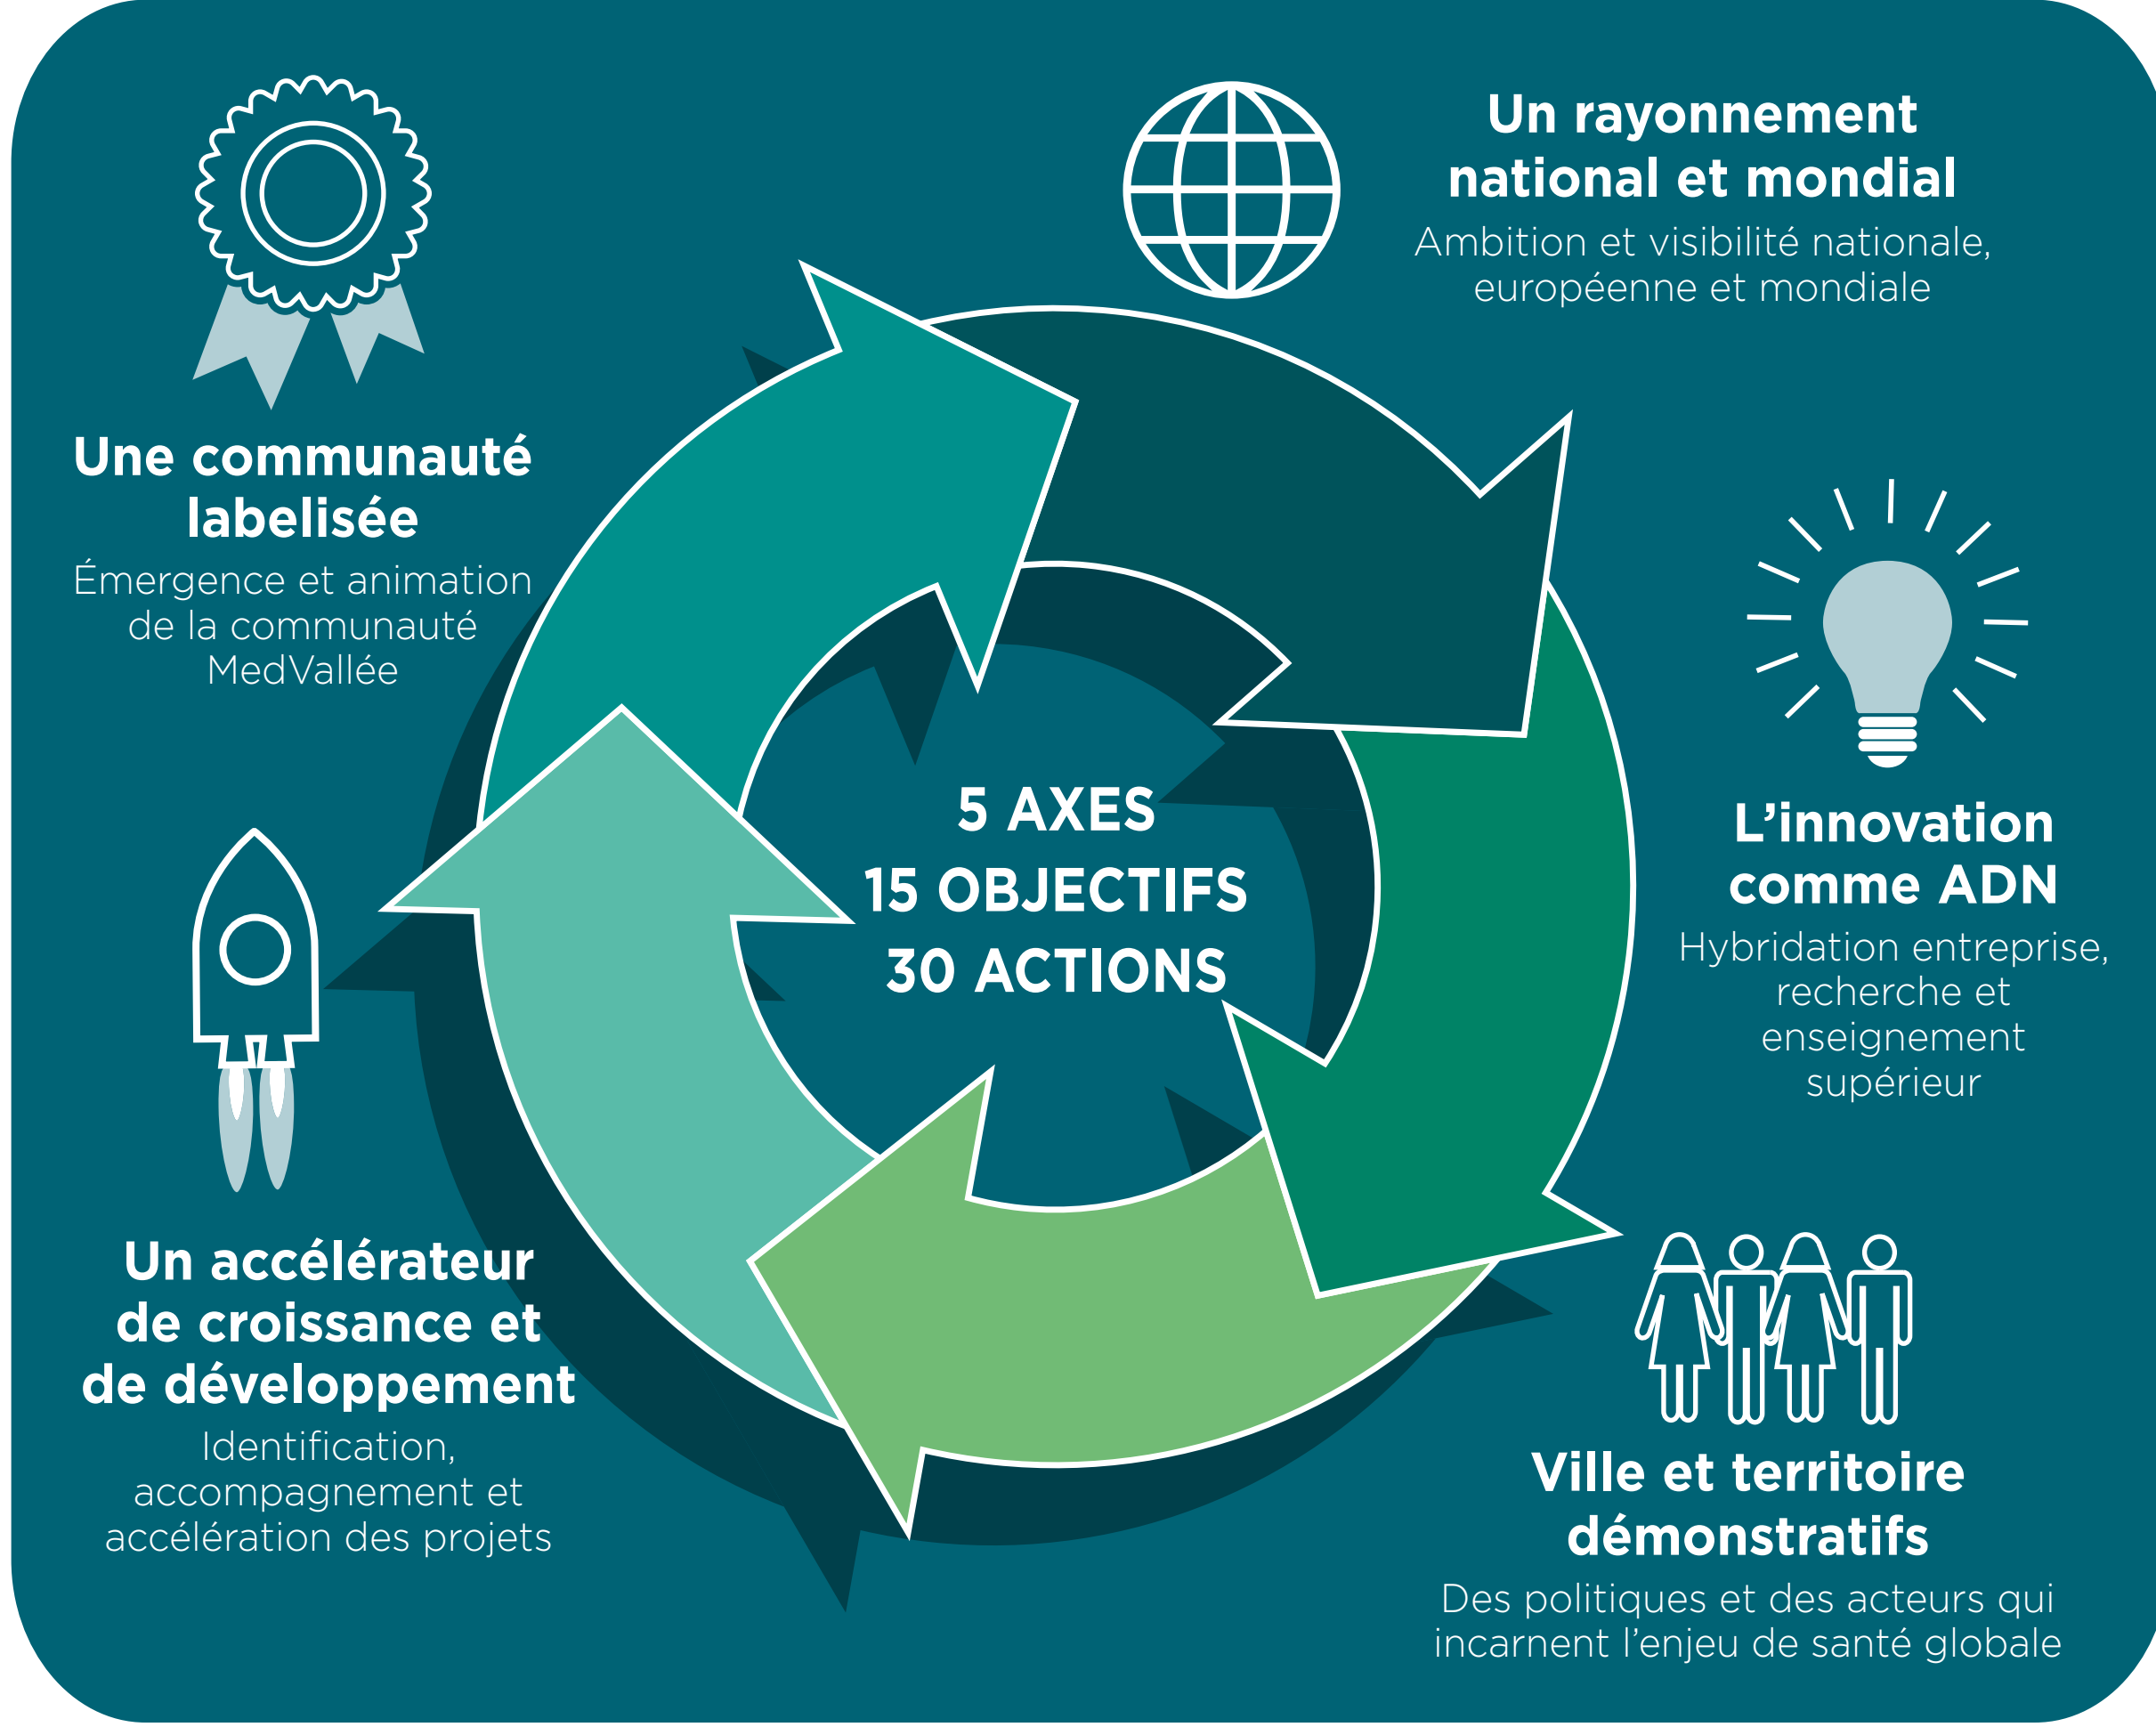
Une communauté labelisée
Émergence et animation de la communauté MedVallée

Un rayonnement national et mondial
Ambition et visibilité nationale, européenne et mondiale

5 AXES
15 OBJECTIFS
30 ACTIONS

L'innovation comme ADN
Hybridation entreprise, recherche et enseignement supérieur

Un accélérateur de croissance et de développement
Identification, accompagnement et accélération des projets

Ville et territoire démonstratifs
Des politiques et des acteurs qui incarnent l'enjeu de santé globale